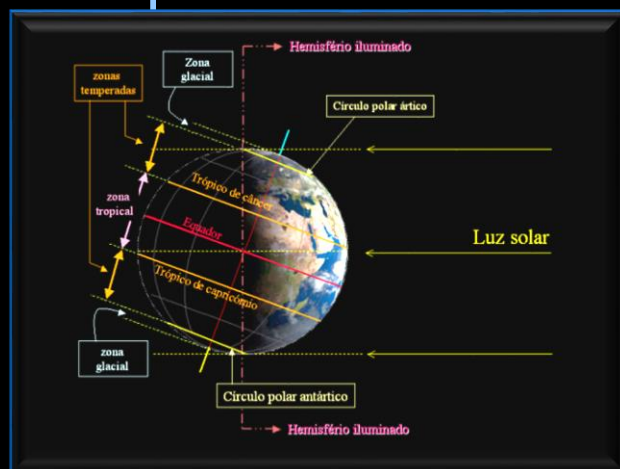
Hemisfério iluminado

zonas temperadas

Zona glacial

Círculo polar ártico

zona tropical

Trópico de câncer

Equador

Luz solar

Trópico de capricórnio

zona glacial

Círculo polar antártico

Hemisfério iluminado